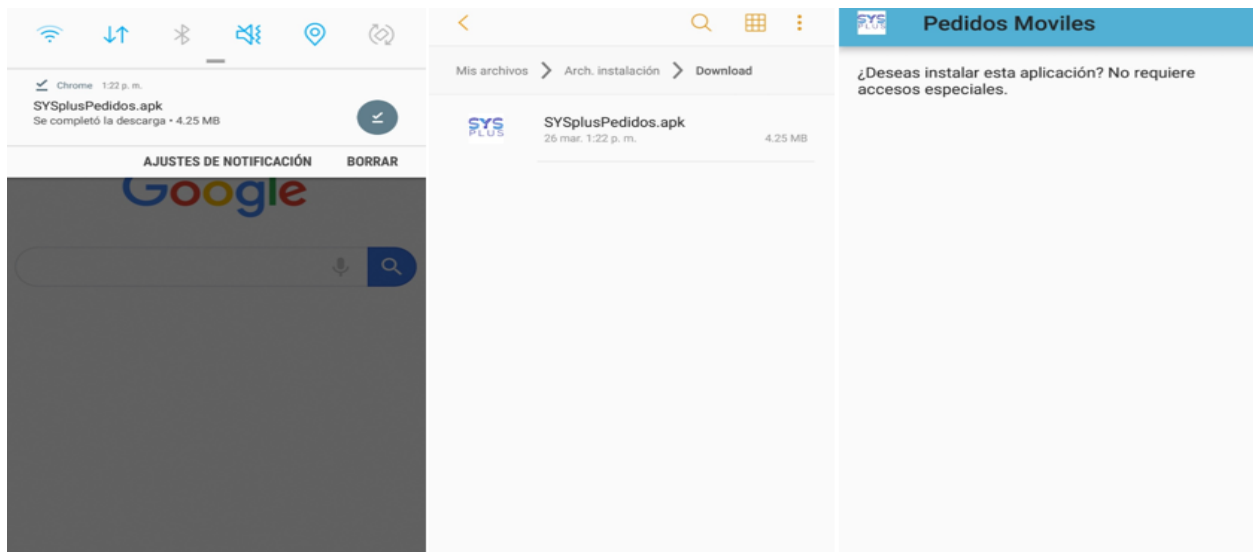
Chrome 1:22 p. m.
SYSplusPedidos.apk
Se completó la descarga • 4.25 MB
AJUSTES DE NOTIFICACIÓN BORRAR
Google

Mis archivos > Arch. instalación > Download
SYS PLUS
SYSplusPedidos.apk
26 mar. 1:22 p. m. 4.25 MB

SYS PLUS
Pedidos Moviles
¿Deseas instalar esta aplicación? No requiere accesos especiales.